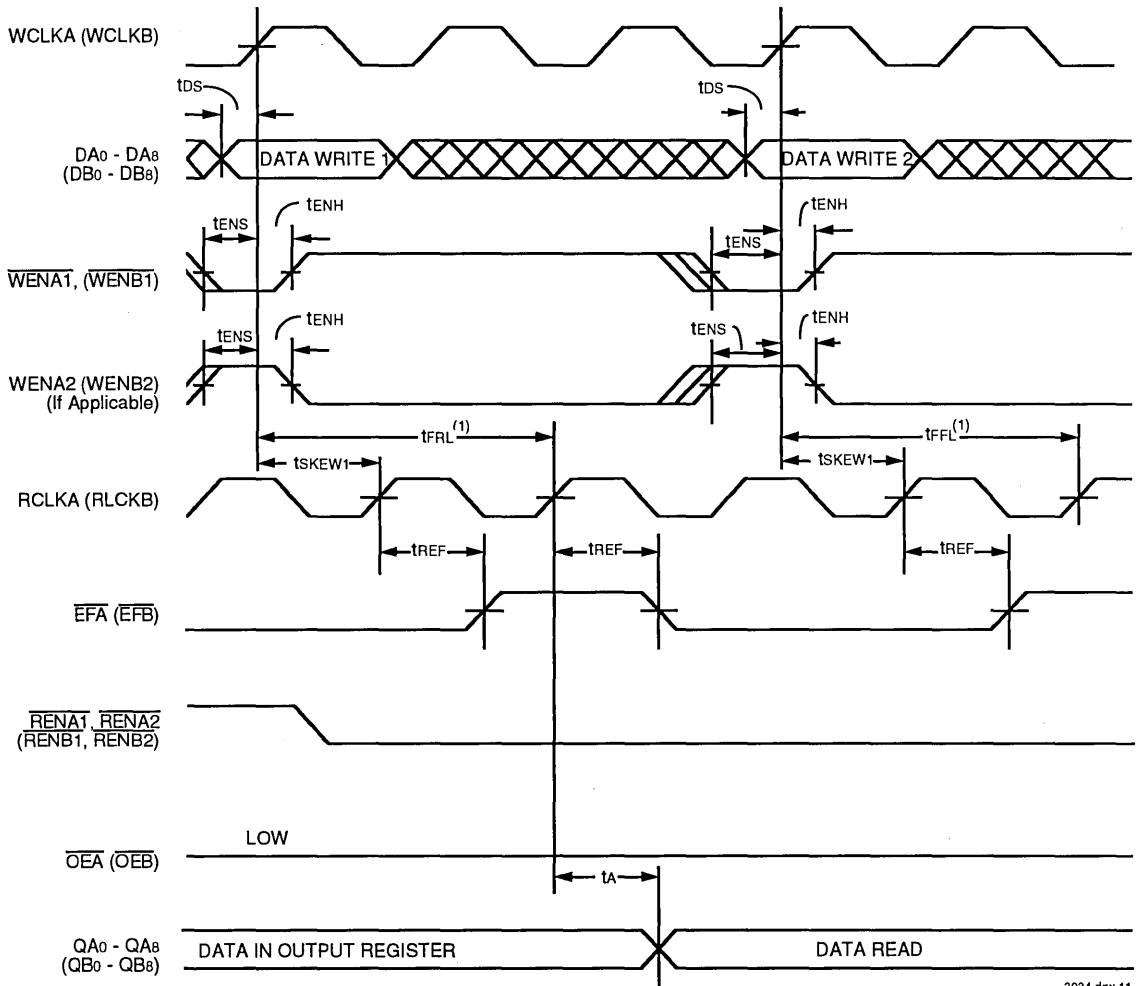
WCLKA (WCLKB)

$t_{DS}$

$t_{DS}$

DA0 - DA8 (DB0 - DB8)

DATA WRITE 1

DATA WRITE 2

$t_{ENS}$

$t_{ENH}$

$t_{ENS}$

$t_{ENH}$

$\overline{WENA1}$, ($\overline{WENB1}$)

$t_{ENS}$

$t_{ENH}$

$t_{ENS}$

$t_{ENH}$

WENA2 (WENB2) (If Applicable)

$t_{FRL}^{(1)}$

$t_{FFL}^{(1)}$

$t_{SKEW1}$

$t_{SKEW1}$

RCLKA (RLCKB)

$t_{REF}$

$t_{REF}$

$t_{REF}$

$\overline{EFA}$ ($\overline{EFB}$)

$\overline{RENA1}$, $\overline{RENA2}$ ($\overline{RENB1}$, $\overline{RENB2}$)

LOW

$\overline{OEA}$ ($\overline{OEB}$)

$t_A$

QA0 - QA8 (QB0 - QB8)

DATA IN OUTPUT REGISTER

DATA READ

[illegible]